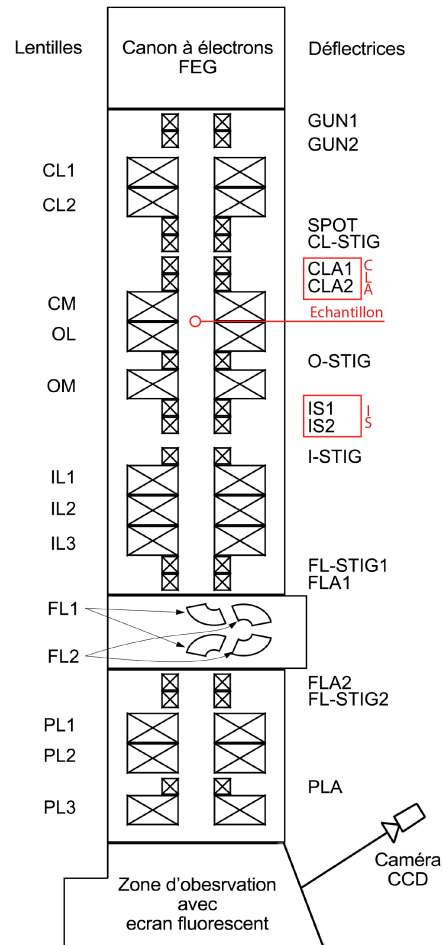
Lentilles

Canon à électrons FEG

Déflectrices

GUN1
GUN2

CL1
CL2

SPOT
CL-STIG

CLA1
CLA2

C
L
A

CM
OL

Echantillon

O-STIG

OM

IS1
IS2

I
S

I-STIG

IL1
IL2
IL3

FL-STIG1
FLA1

FL1

FL2

FLA2
FL-STIG2

PL1
PL2

PLA

PL3

Caméra CCD

Zone d'obesrvation avec ecran fluorescent